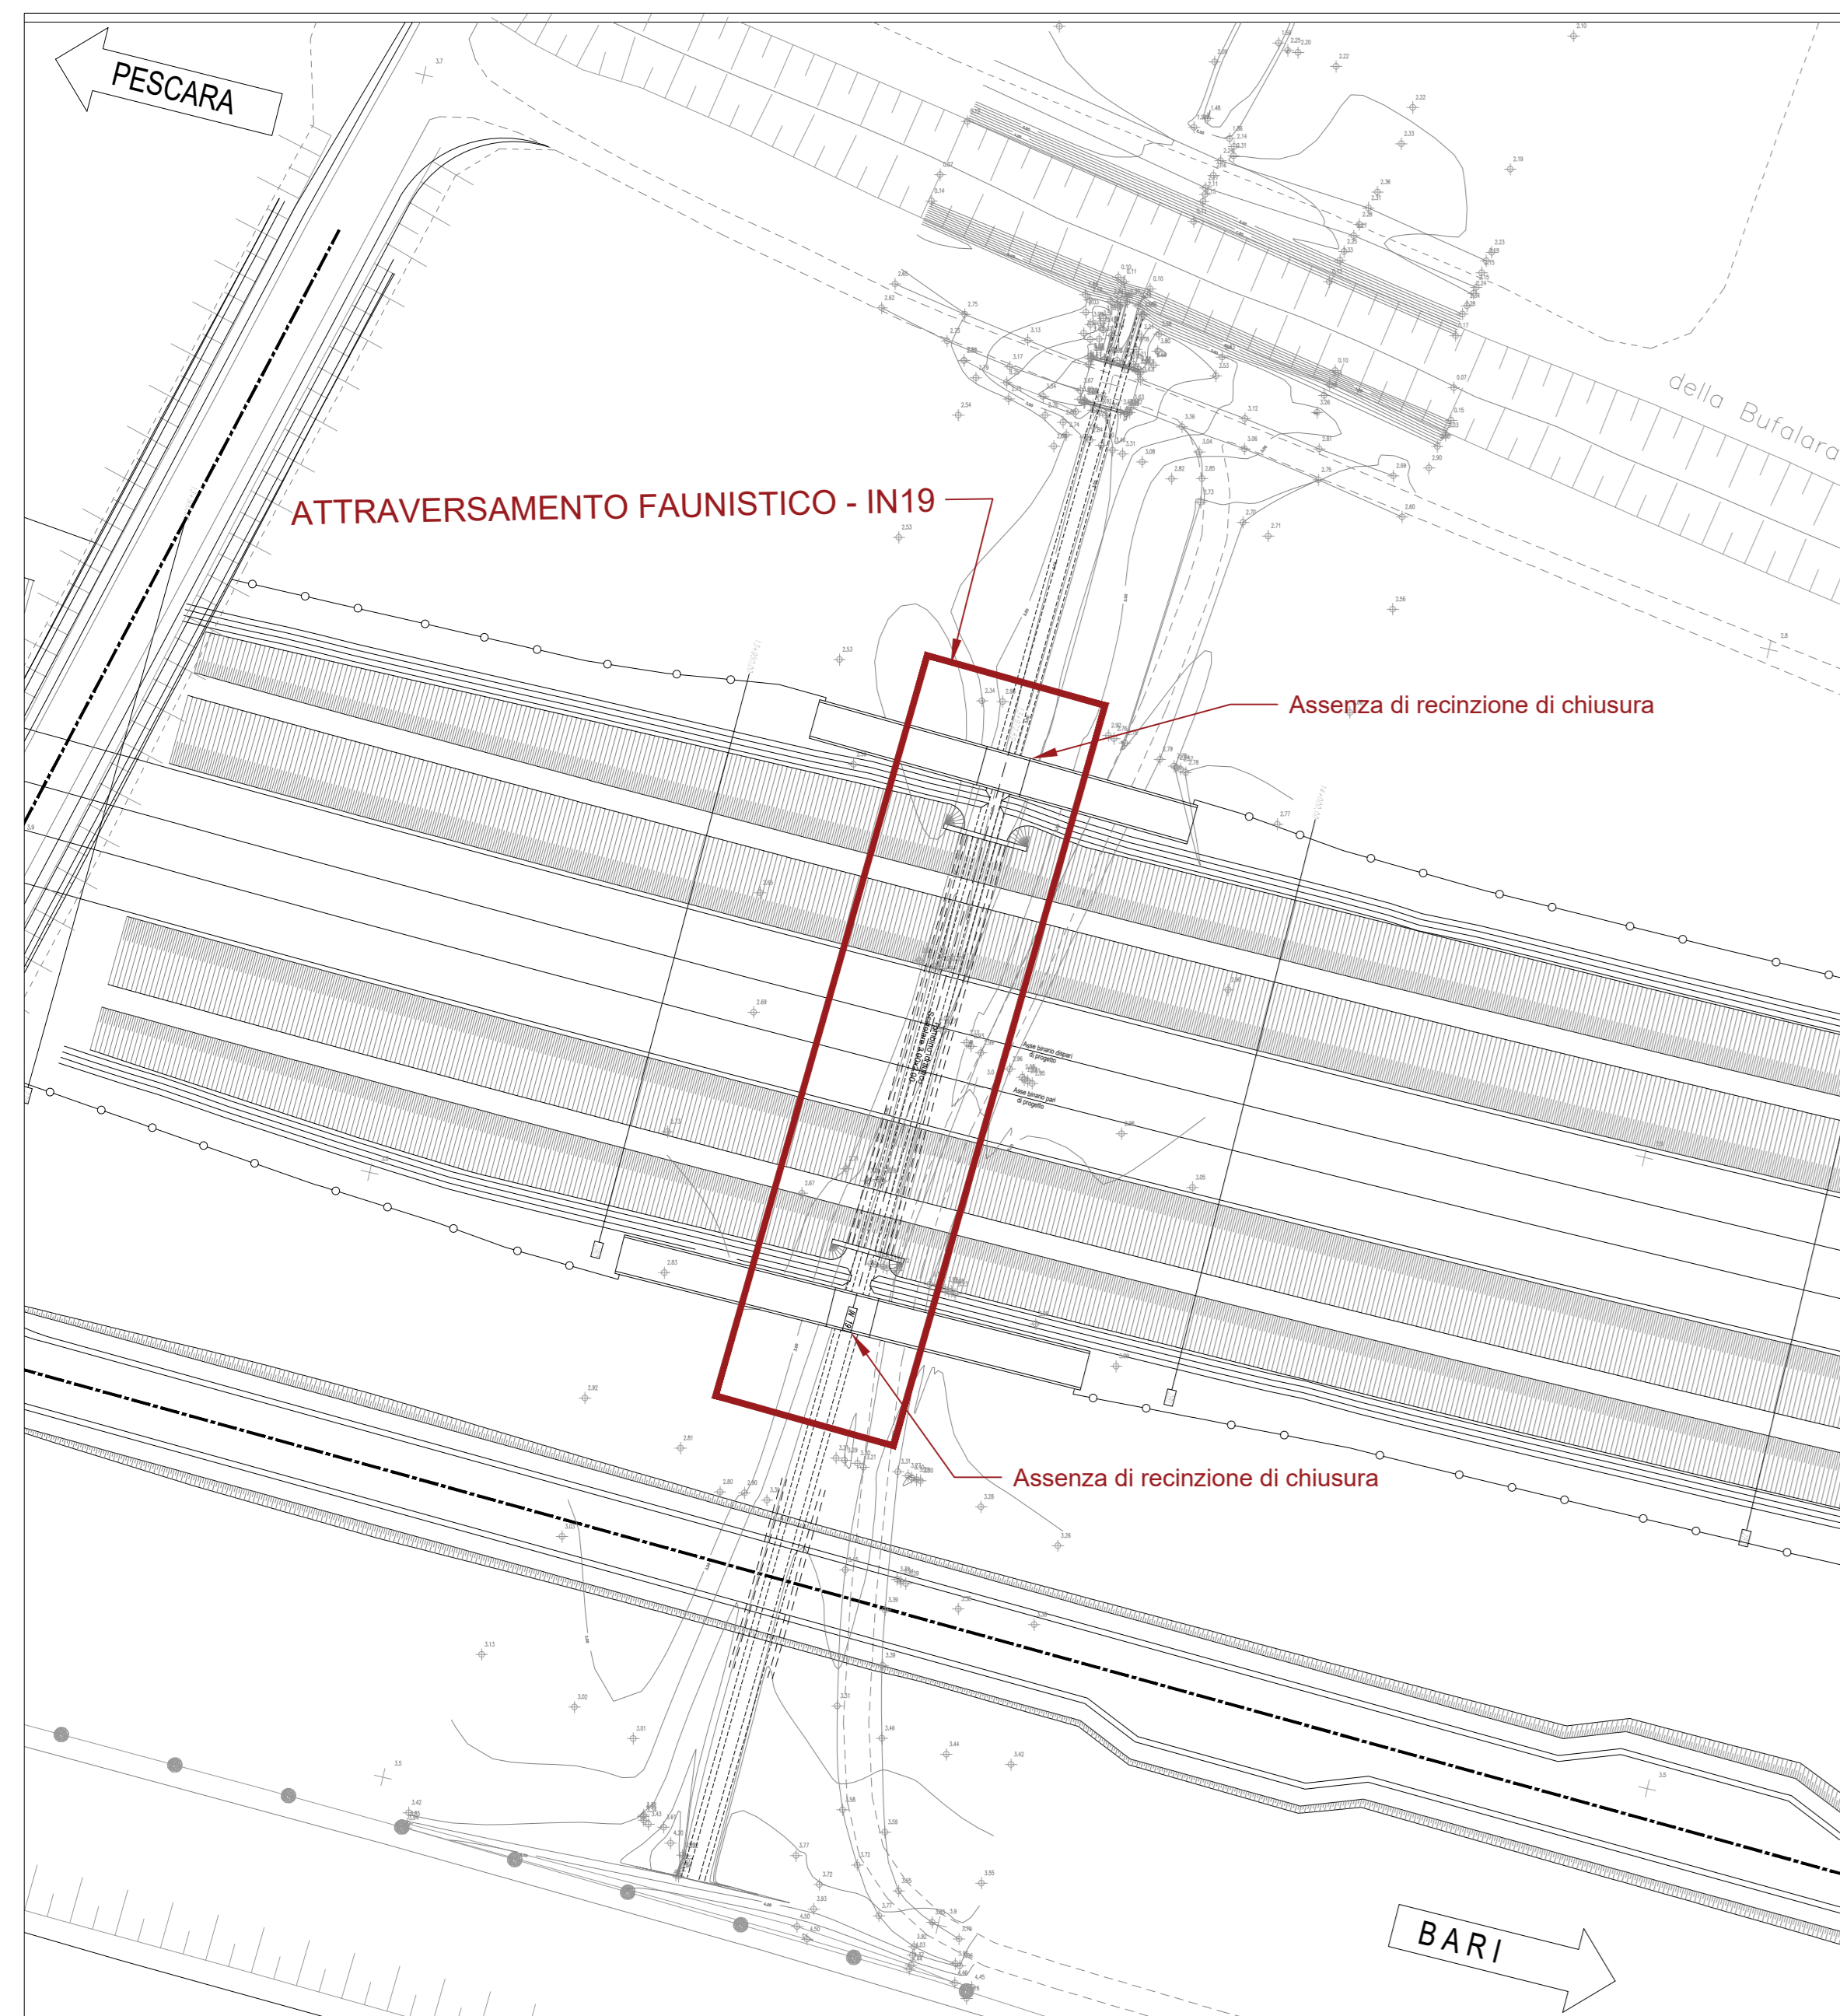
PESCARA

della Bufalara

ATTRAVERSAMENTO FAUNISTICO - IN19

Assenza di recinzione di chiusura

Asse binario dispari di progetto

Asse binario pari di progetto

IN19

Assenza di recinzione di chiusura

BARI